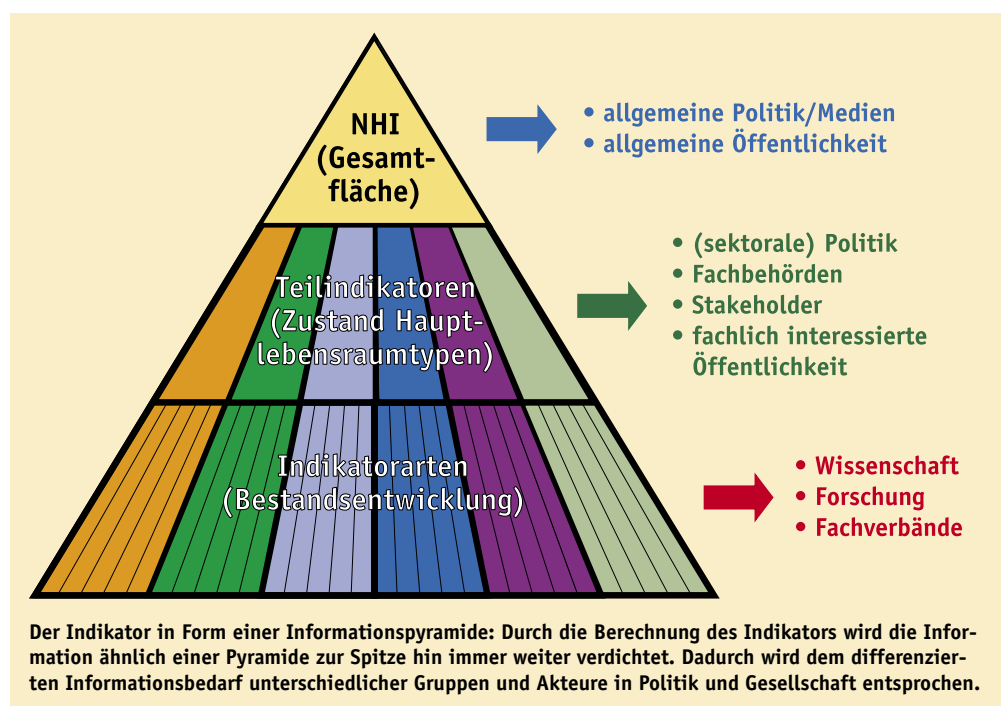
NHI (Gesamtfläche)

• allgemeine Politik/Medien
• allgemeine Öffentlichkeit

Teilindikatoren (Zustand Hauptlebensraumtypen)

• (sektorale) Politik
• Fachbehörden
• Stakeholder
• fachlich interessierte Öffentlichkeit

Indikatorarten (Bestandsentwicklung)

• Wissenschaft
• Forschung
• Fachverbände

Der Indikator in Form einer Informationspyramide: Durch die Berechnung des Indikators wird die Information ähnlich einer Pyramide zur Spitze hin immer weiter verdichtet. Dadurch wird dem differenzierten Informationsbedarf unterschiedlicher Gruppen und Akteure in Politik und Gesellschaft entsprochen.